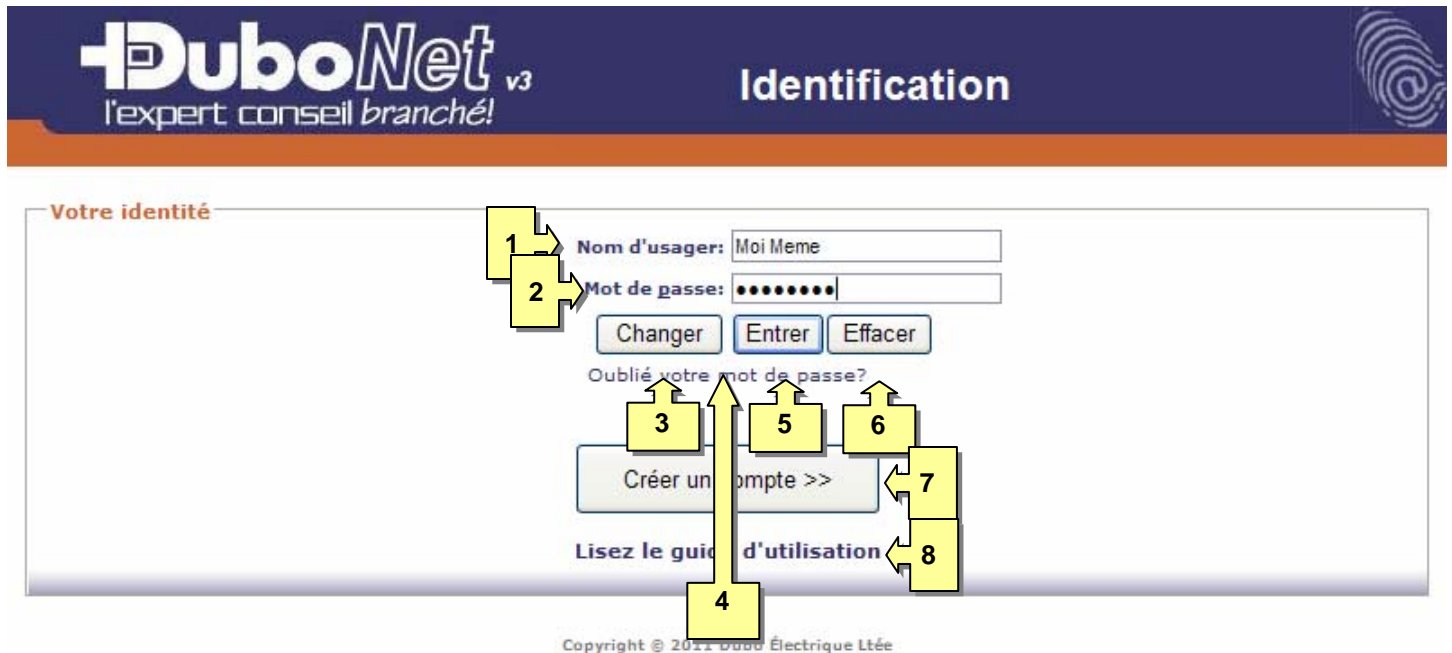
DuboNet v3
l'expert conseil branché!

Identification

Votre identité

1 Nom d'usager: Moi Meme

2 Mot de passe: ••••••••

Changer Entrer Effacer

Oublié votre mot de passe?

3 5 6

Créer un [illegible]mpte >> 7

Lisez le gui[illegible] d'utilisation 8

4

Copyright © 201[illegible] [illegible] Électrique Ltée